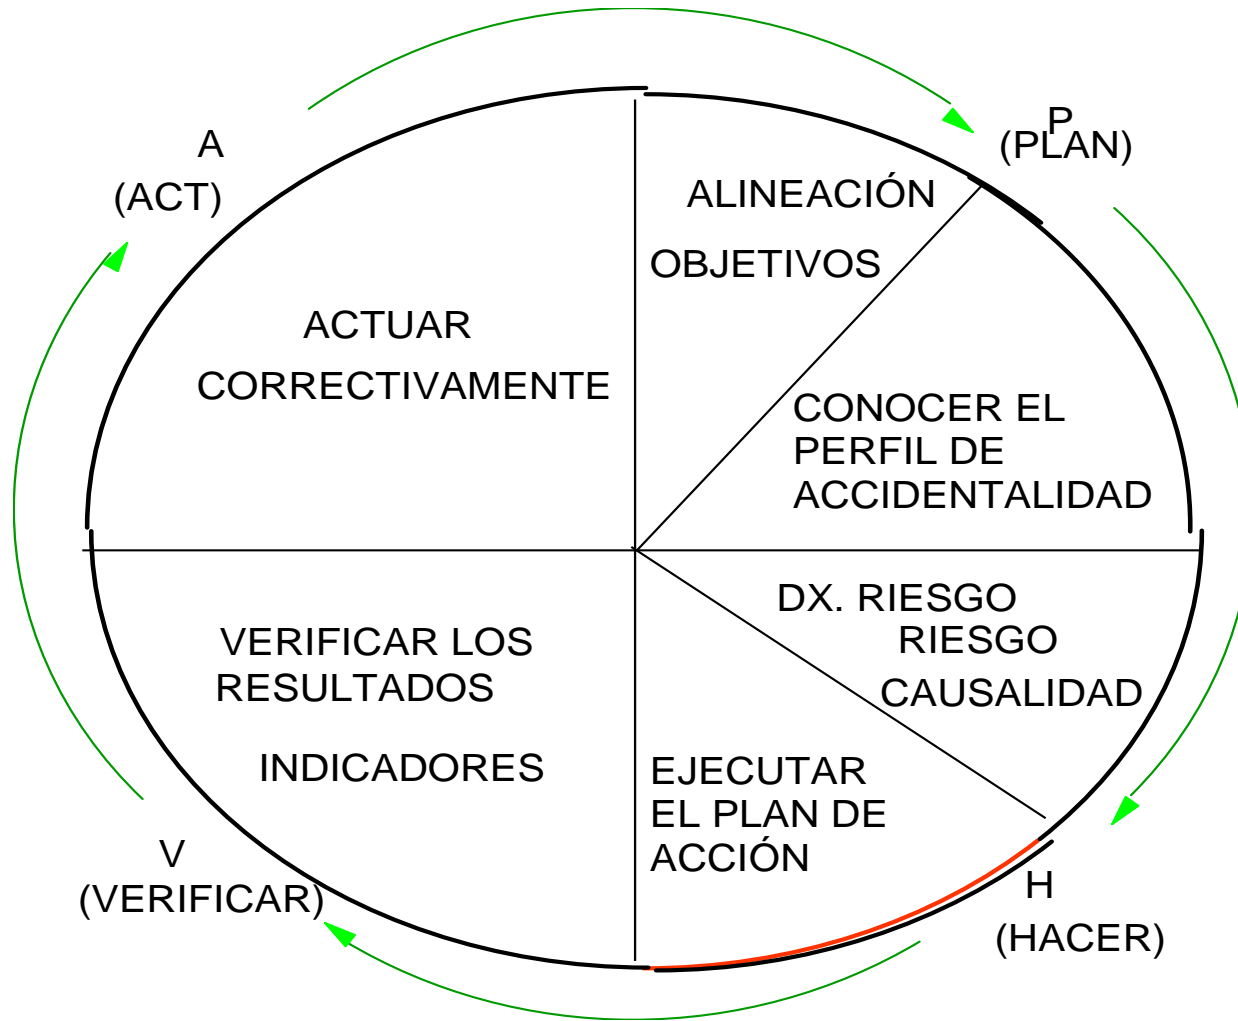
A
(ACT)

P
(PLAN)

ALINEACIÓN

OBJETIVOS

ACTUAR
CORRECTIVAMENTE

CONOCER EL
PERFIL DE
ACCIDENTALIDAD

DX. RIESGO
RIESGO
CAUSALIDAD

VERIFICAR LOS
RESULTADOS

INDICADORES

EJECUTAR
EL PLAN DE
ACCIÓN

V
(VERIFICAR)

H
(HACER)